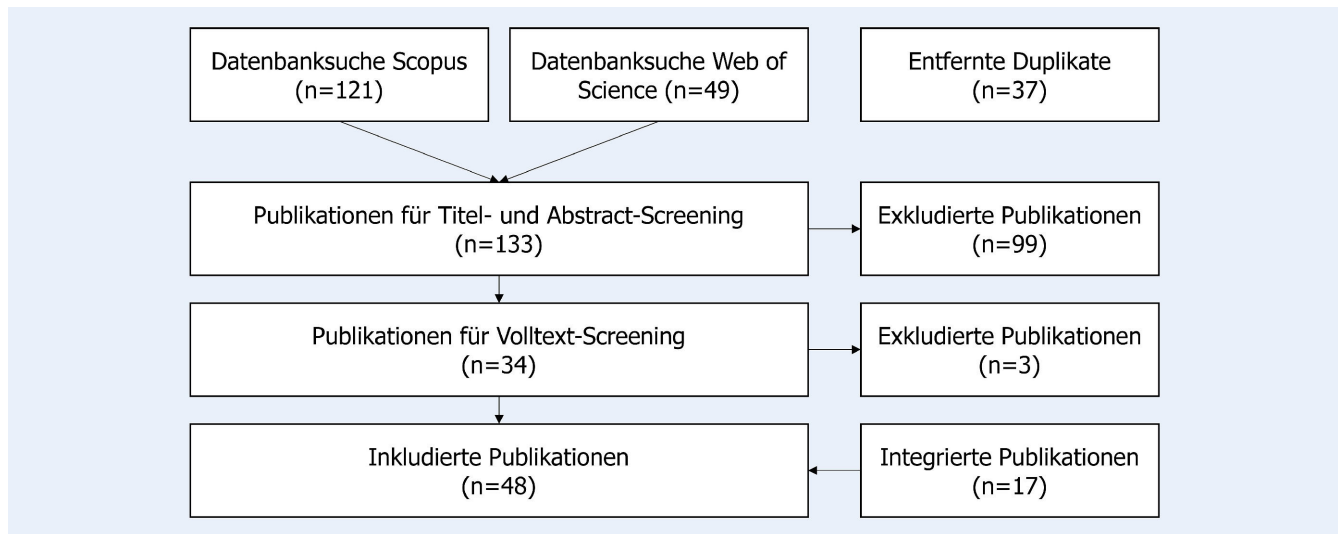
Datenbanksuche Scopus (n=121)

Datenbanksuche Web of Science (n=49)

Entfernte Duplikate (n=37)

Publikationen für Titel- und Abstract-Screening (n=133)

Exkludierte Publikationen (n=99)

Publikationen für Volltext-Screening (n=34)

Exkludierte Publikationen (n=3)

Inkludierte Publikationen (n=48)

Integrierte Publikationen (n=17)